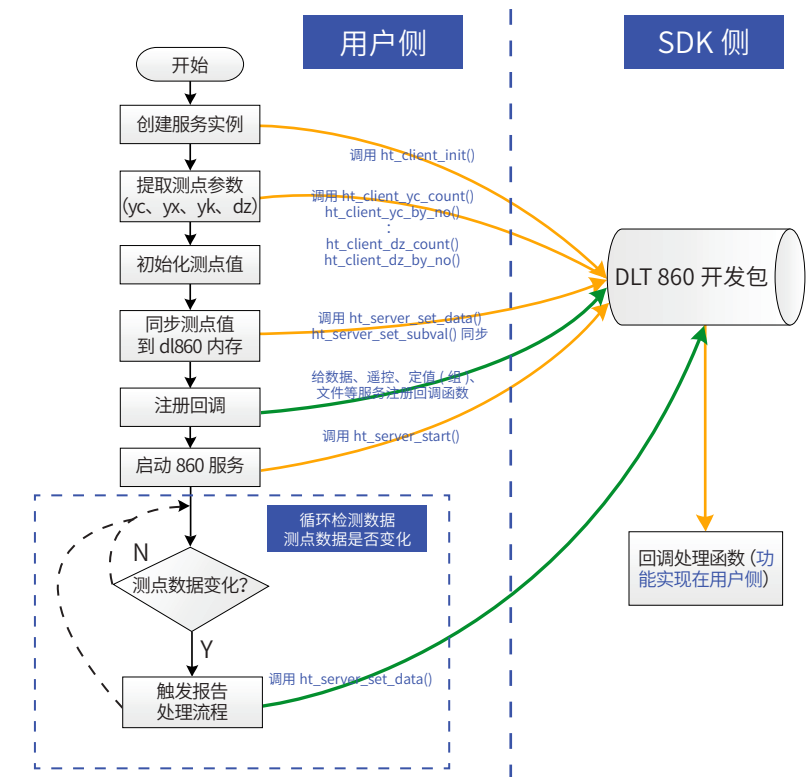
用户侧

SDK 侧

开始

创建服务实例

调用 ht_client_init()

提取测点参数 (yc、yx、yk、dz)

调用 ht_client_yc_count()
ht_client_yc_by_no()
:
ht_client_dz_count()
ht_client_dz_by_no()

初始化测点值

DLT 860 开发包

同步测点值到 dl860 内存

调用 ht_server_set_data()
ht_server_set_subval() 同步

注册回调

给数据、遥控、定值（组）、文件等服务注册回调函数

启动 860 服务

调用 ht_server_start()

循环检测数据
测点数据是否变化

N

测点数据变化?

Y

触发报告处理流程

调用 ht_server_set_data()

回调处理函数 (功能实现在用户侧)